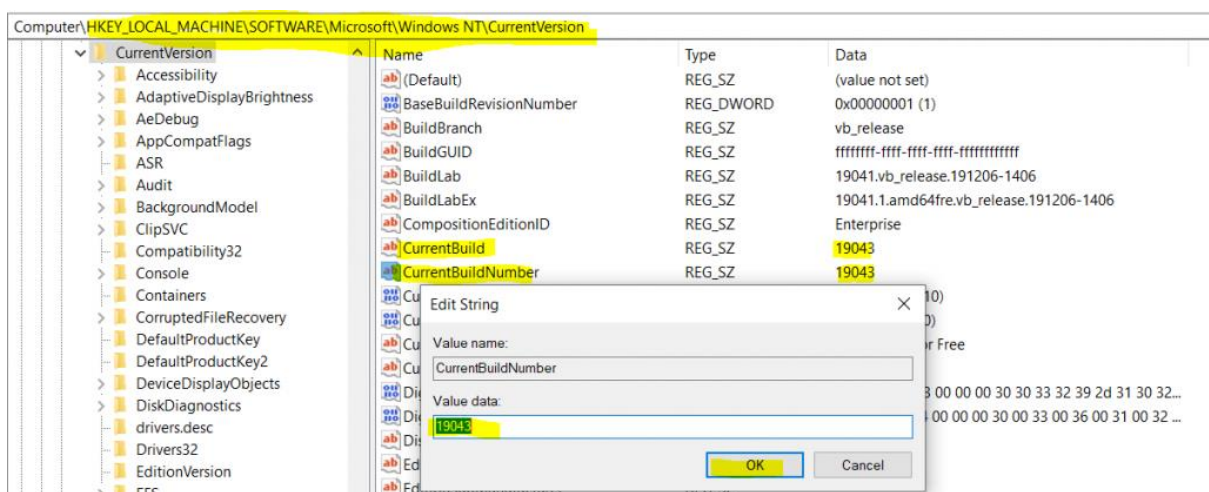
Computer\HKEY_LOCAL_MACHINE\SOFTWARE\Microsoft\Windows NT\CurrentVersion

CurrentVersion
Accessibility
AdaptiveDisplayBrightness
AeDebug
AppCompatFlags
ASR
Audit
BackgroundModel
ClipSVC
Compatibility32
Console
Containers
CorruptedFileRecovery
DefaultProductKey
DefaultProductKey2
DeviceDisplayObjects
DiskDiagnostics
drivers.desc
Drivers32
EditionVersion
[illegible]

| Name | Type | Data |
|---|---|---|
| (Default) | REG_SZ | (value not set) |
| BaseBuildRevisionNumber | REG_DWORD | 0x00000001 (1) |
| BuildBranch | REG_SZ | vb_release |
| BuildGUID | REG_SZ | ffffffff-ffff-ffff-ffff-ffffffffffff |
| BuildLab | REG_SZ | 19041.vb_release.191206-1406 |
| BuildLabEx | REG_SZ | 19041.1.amd64fre.vb_release.191206-1406 |
| CompositionEditionID | REG_SZ | Enterprise |
| CurrentBuild | REG_SZ | 19043 |
| CurrentBuildNumber | REG_SZ | 19043 |
| Cu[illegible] | | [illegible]10) |
| Cu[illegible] | | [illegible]0) |
| Cu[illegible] | | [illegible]r Free |
| Cu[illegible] | | |
| Di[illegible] | | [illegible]3 00 00 00 30 30 33 32 39 2d 31 30 32... |
| Di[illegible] | | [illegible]4 00 00 00 30 00 33 00 36 00 31 00 32 ... |
| Di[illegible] | | |
| Ed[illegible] | | |
| Ed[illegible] | | |

Edit String
Value name:
CurrentBuildNumber
Value data:
19043
OK
Cancel